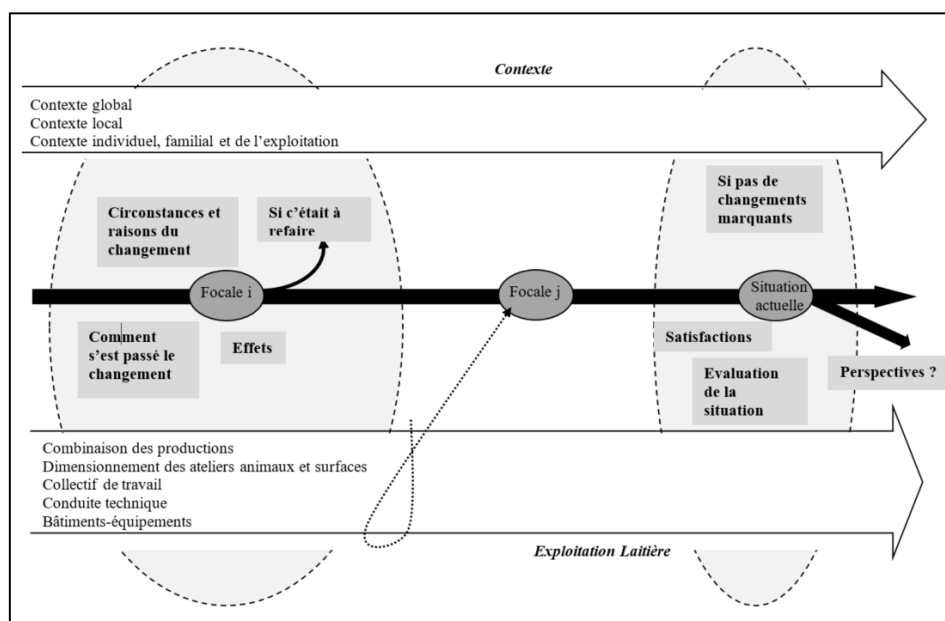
Contexte

Contexte global
Contexte local
Contexte individuel, familial et de l'exploitation

Circonstances et raisons du changement

Si c'était à refaire

Focale i

Comment s'est passé le changement

Effets

Focale j

Si pas de changements marquants

Situation actuelle

Satisfactions

Evaluation de la situation

Perspectives ?

Combinaison des productions
Dimensionnement des ateliers animaux et surfaces
Collectif de travail
Conduite technique
Bâtiments-équipements

Exploitation Laitière